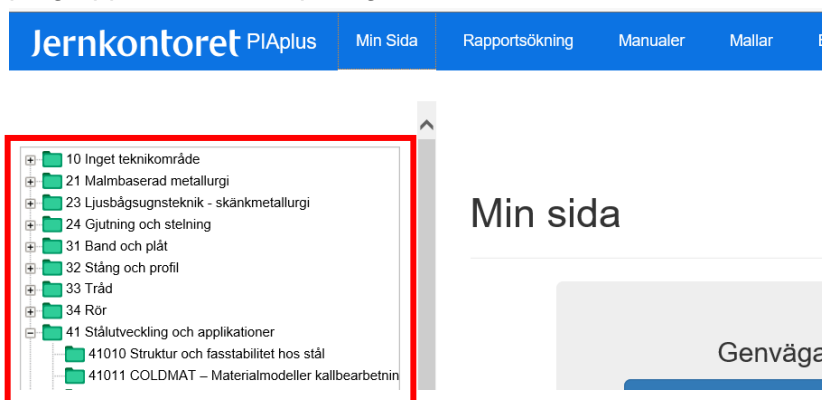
Jernkontoret PIAplus | Min Sida | Rapportsökning | Manualer | Mallar | E

10 Inget teknikområde
21 Malmbaserad metallurgi
23 Ljusbågsugnsteknik - skänkmetallurgi
24 Gjutning och stelning
31 Band och plåt
32 Stång och profil
33 Tråd
34 Rör
41 Stålutveckling och applikationer
41010 Struktur och fasstabilitet hos stål
41011 COLDMAT – Materialmodeller kallbearbetnin

Min sida

Genväga